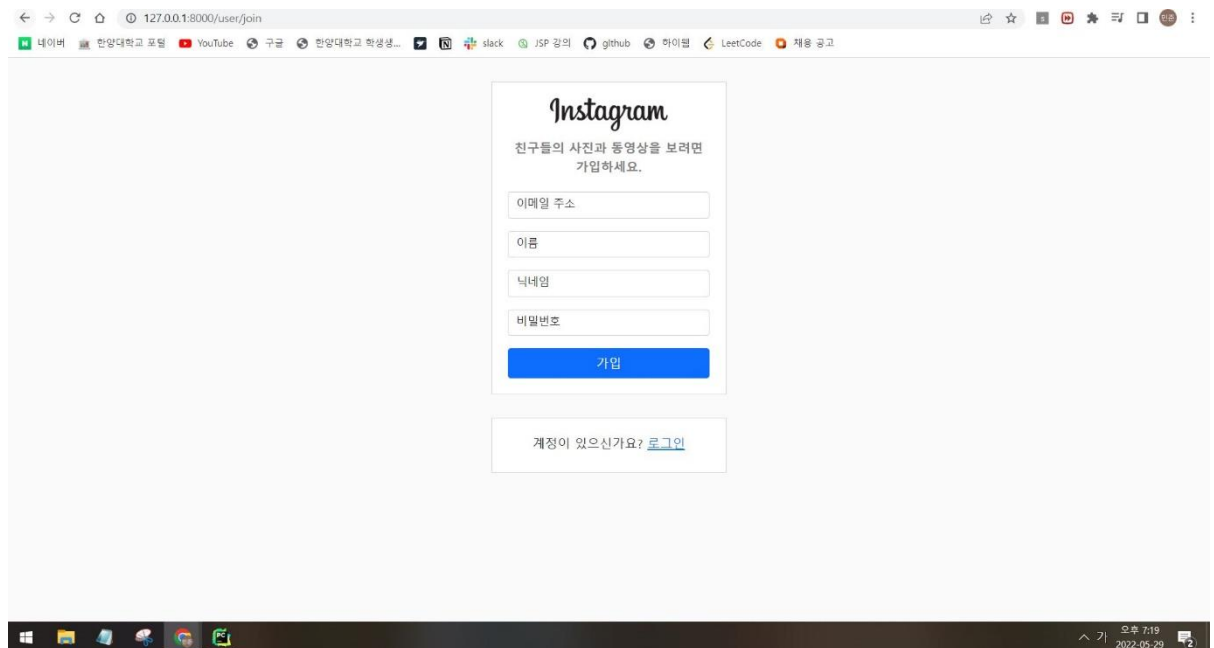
127.0.0.1:8000/user/join

네이버 한양대학교 포털 YouTube 구글 한양대학교 학생생... slack JSP 강의 github 하이웹 LeetCode 채용 공고

Instagram

친구들의 사진과 동영상을 보려면 가입하세요.

이메일 주소

이름

닉네임

비밀번호

가입

계정이 있으신가요? 로그인

가 오후 7:19 2022-05-29